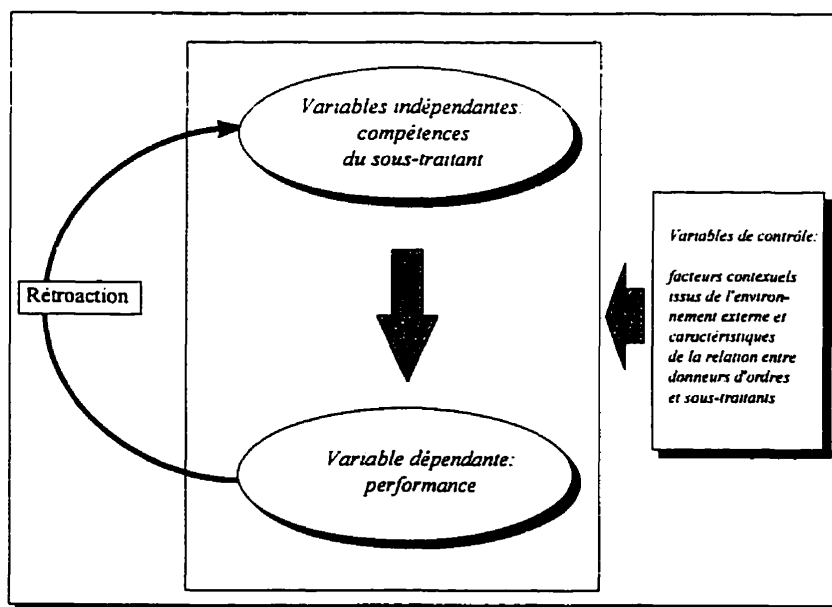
Variables indépendantes: compétences du sous-traitant

Rétroaction

Variables de contrôle:

facteurs contexuels issus de l'environnement externe et caractéristiques de la relation entre donneurs d'ordres et sous-traitants

Variable dépendante: performance